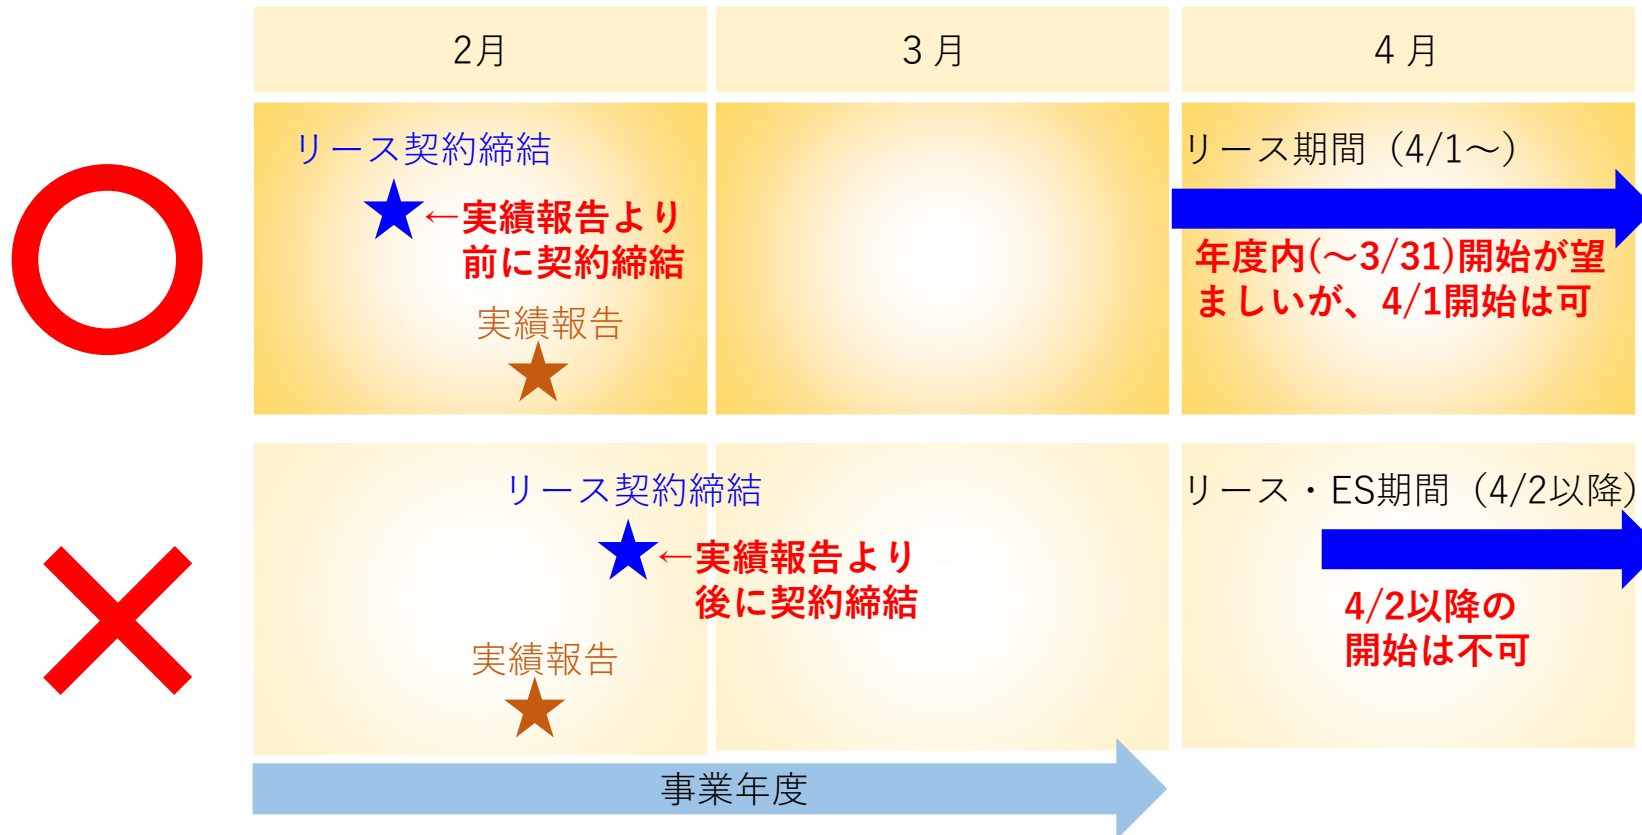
2月

3月

4月

リース契約締結

←実績報告より前に契約締結

実績報告

リース期間（4/1〜）

年度内(〜3/31)開始が望ましいが、4/1開始は可

リース契約締結

←実績報告より後に契約締結

実績報告

リース・ES期間（4/2以降）

4/2以降の開始は不可

事業年度